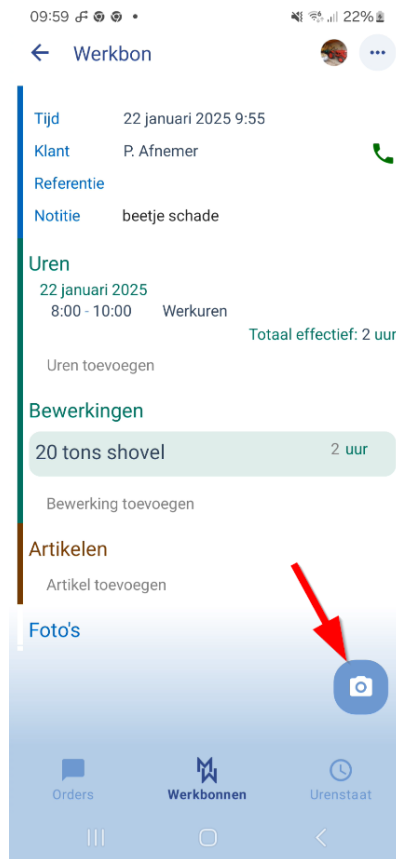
09:59 22%

Werkbon

Tijd 22 januari 2025 9:55
Klant P. Afnemer
Referentie
Notitie beetje schade

Uren
22 januari 2025
8:00 - 10:00 Werkuren
Totaal effectief: 2 uur
Uren toevoegen

Bewerkingen
20 tons shovel 2 uur
Bewerking toevoegen

Artikelen
Artikel toevoegen

Foto's

Orders Werkbonnen Urenstaat